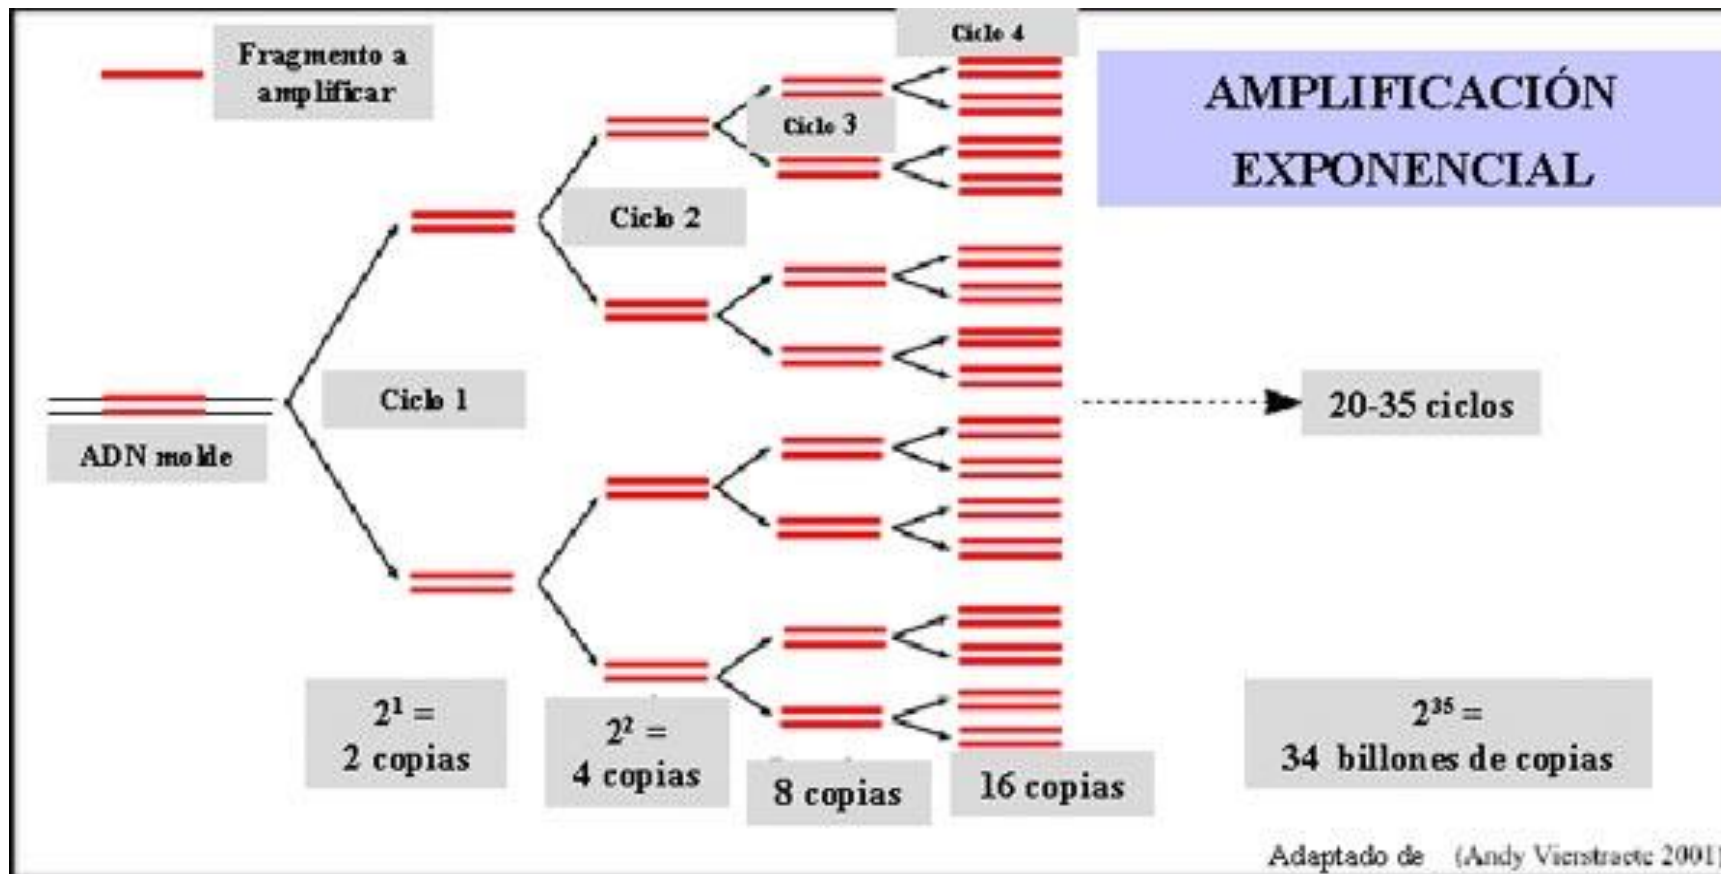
Fragmento a amplificar

Ciclo 4

AMPLIFICACIÓN EXPONENCIAL

Ciclo 3

Ciclo 2

Ciclo 1

ADN molde

20-35 ciclos

$2^1 =$
2 copias

$2^2 =$
4 copias

8 copias

16 copias

$2^{35} =$
34 billones de copias

Adaptado de (Andy Vierstraete 2001)